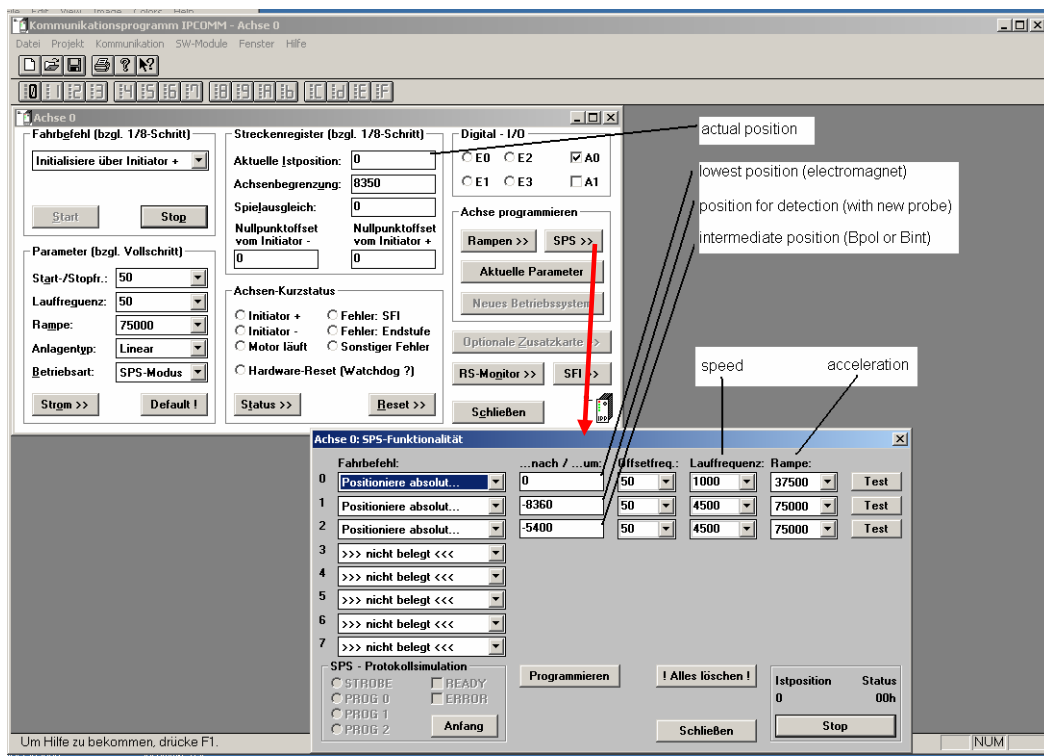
Kommunikationsprogramm IPCOMM - Achse 0
Datei Projekt Kommunikation SW-Module Fenster Hilfe

Achse 0
Fahrbefehl (bzgl. 1/8-Schritt)
Initialisiere über Initiator +
Start
Stop
Parameter (bzgl. Vollschritt)
Start-/Stopfr.: 50
Lauffrequenz: 50
Rampe: 75000
Anlagentyp: Linear
Betriebsart: SPS-Modus
Strom >>
Default !
Streckenregister (bzgl. 1/8-Schritt)
Aktuelle Istposition: 0
Achsenbegrenzung: 8350
Spielausgleich: 0
Nullpunktoffset vom Initiator -
0
Nullpunktoffset vom Initiator +
0
Achsen-Kurzstatus
Initiator +
Initiator -
Motor läuft
Fehler: SFI
Fehler: Endstufe
Sonstiger Fehler
Hardware-Reset (Watchdog ?)
Status >>
Reset >>
Digital - I/O
E0 E2 A0
E1 E3 A1
Achse programmieren
Rampen >>
SPS >>
Aktuelle Parameter
Neues Betriebssystem
Optionale Zusatzkarte >>
RS-Monitor >>
SFI >>
Schließen

actual position
lowest position (electromagnet)
position for detection (with new probe)
intermediate position (Bpol or Bint)
speed
acceleration

Achse 0: SPS-Funktionalität
Fahrbefehl:
...nach / ...um:
Offsetfreq.:
Lauffrequenz:
Rampe:

| | Fahrbefehl | ...nach / ...um | Offsetfreq. | Lauffrequenz | Rampe | |
|---|---|---|---|---|---|---|
| 0 | Positioniere absolut... | 0 | 50 | 1000 | 37500 | Test |
| 1 | Positioniere absolut... | -8360 | 50 | 4500 | 75000 | Test |
| 2 | Positioniere absolut... | -5400 | 50 | 4500 | 75000 | Test |
| 3 | >>> nicht belegt <<< | | | | | |
| 4 | >>> nicht belegt <<< | | | | | |
| 5 | >>> nicht belegt <<< | | | | | |
| 6 | >>> nicht belegt <<< | | | | | |
| 7 | >>> nicht belegt <<< | | | | | |

SPS - Protokollsimulation
STROBE
PROG 0
PROG 1
PROG 2
READY
ERROR
Anfang
Programmieren
! Alles löschen !
Schließen
Istposition Status
0 00h
Stop

Um Hilfe zu bekommen, drücke F1.
NUM